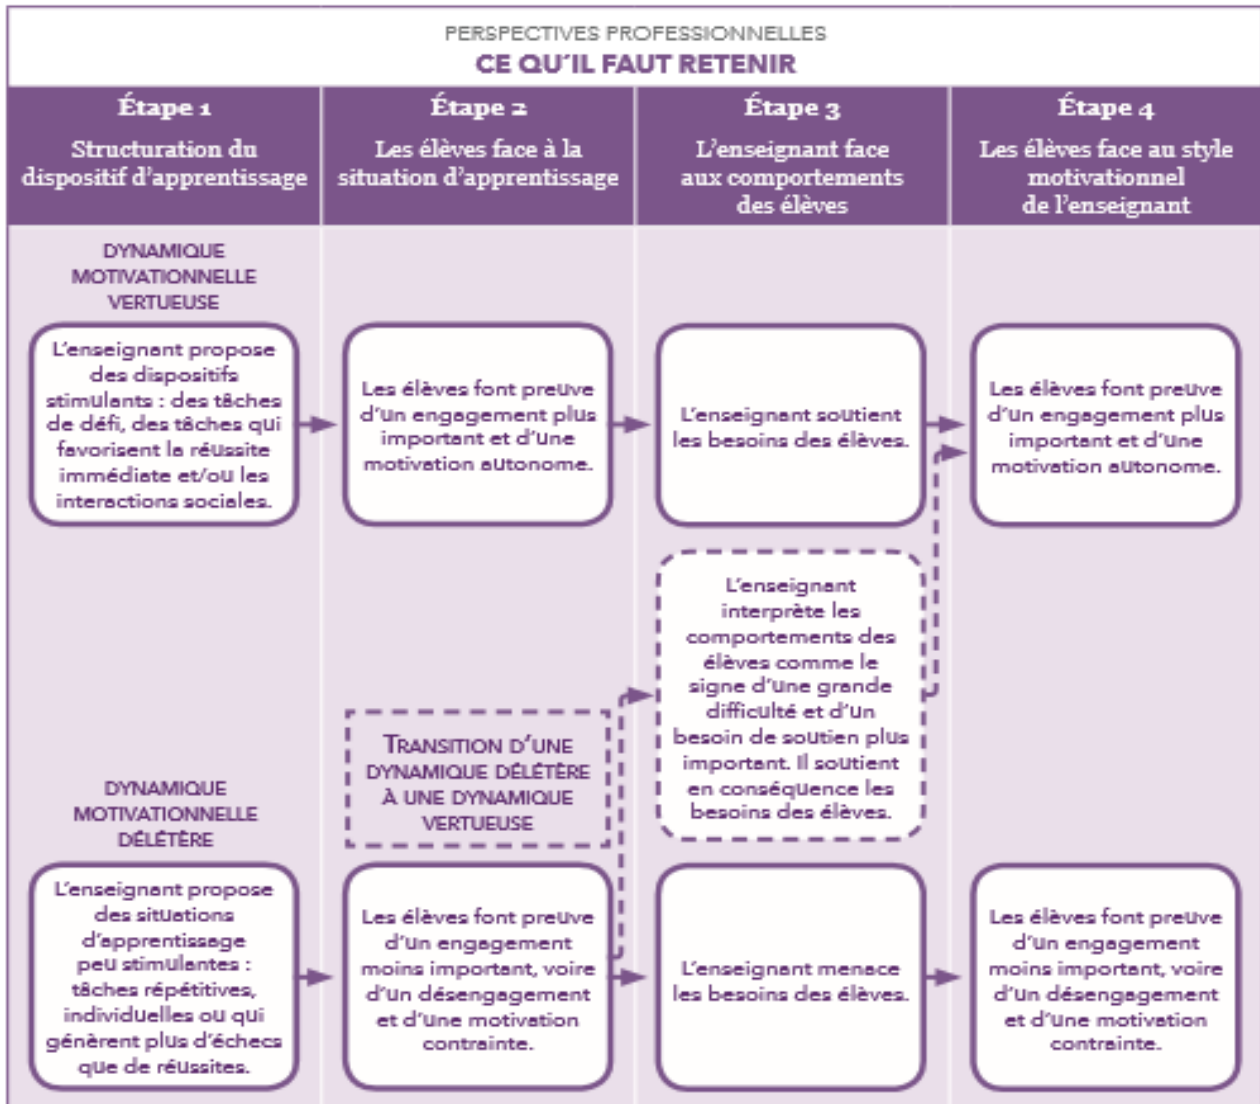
PERSPECTIVES PROFESSIONNELLES
CE QU'IL FAUT RETENIR

| Étape 1 Structuration du dispositif d'apprentissage | Étape 2 Les élèves face à la situation d'apprentissage | Étape 3 L'enseignant face aux comportements des élèves | Étape 4 Les élèves face au style motivationnel de l'enseignant |
|---|---|---|---|

DYNAMIQUE MOTIVATIONNELLE VERTUEUSE

L'enseignant propose des dispositifs stimulants : des tâches de défi, des tâches qui favorisent la réussite immédiate et/ou les interactions sociales.

Les élèves font preuve d'un engagement plus important et d'une motivation autonome.

L'enseignant soutient les besoins des élèves.

Les élèves font preuve d'un engagement plus important et d'une motivation autonome.

L'enseignant interprète les comportements des élèves comme le signe d'une grande difficulté et d'un besoin de soutien plus important. Il soutient en conséquence les besoins des élèves.

TRANSITION D'UNE DYNAMIQUE DÉLÉTÈRE À UNE DYNAMIQUE VERTUEUSE

DYNAMIQUE MOTIVATIONNELLE DÉLÉTÈRE

L'enseignant propose des situations d'apprentissage peu stimulantes : tâches répétitives, individuelles ou qui génèrent plus d'échecs que de réussites.

Les élèves font preuve d'un engagement moins important, voire d'un désengagement et d'une motivation contrainte.

L'enseignant menace les besoins des élèves.

Les élèves font preuve d'un engagement moins important, voire d'un désengagement et d'une motivation contrainte.